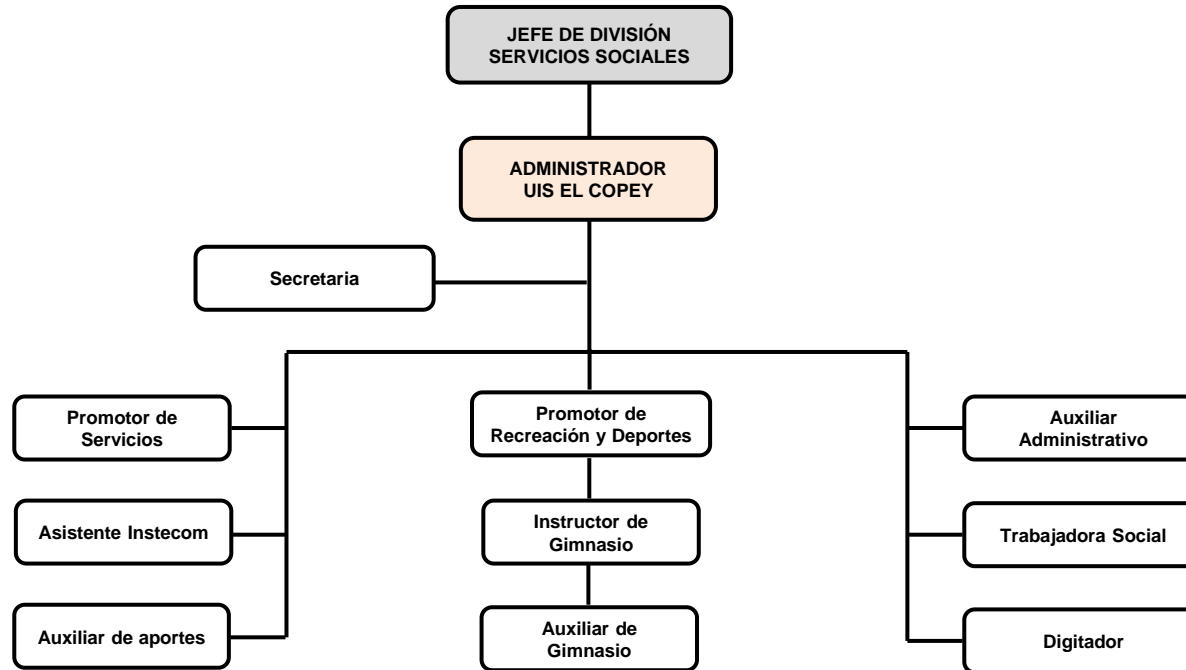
JEFE DE DIVISIÓN
SERVICIOS SOCIALES

ADMINISTRADOR
UIS EL COPEY

Secretaria

Promotor de Servicios

Asistente Instecom

Auxiliar de aportes

Promotor de Recreación y Deportes

Instructor de Gimnasio

Auxiliar de Gimnasio

Auxiliar Administrativo

Trabajadora Social

Digitador